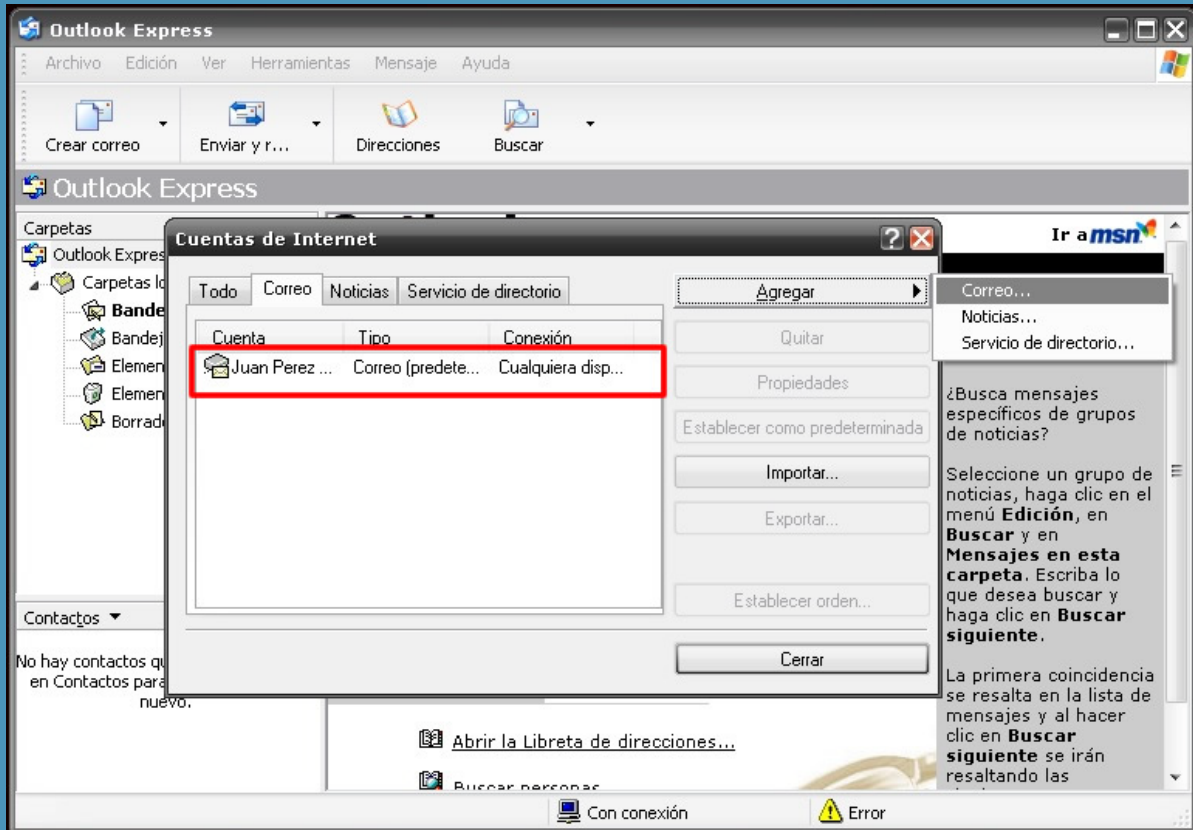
Outlook Express

Archivo Edición Ver Herramientas Mensaje Ayuda

Crear correo
Enviar y r...
Direcciones
Buscar

Outlook Express

Carpetas
Outlook Expres
Carpetas lo
Bande
Bandej
Elemen
Elemen
Borrad

Contactos ▼

No hay contactos qu en Contactos para nuevo.

Cuentas de Internet

Todo | Correo | Noticias | Servicio de directorio

| Cuenta | Tipo | Conexión |
|---|---|---|
| Juan Perez ... | Correo (predete... | Cualquiera disp... |

Agregar
Quitar
Propiedades
Establecer como predeterminada
Importar...
Exportar...
Establecer orden...
Cerrar

Correo...
Noticias...
Servicio de directorio...

Ir a msn

¿Busca mensajes específicos de grupos de noticias?

Seleccione un grupo de noticias, haga clic en el menú **Edición**, en **Buscar** y en **Mensajes en esta carpeta**. Escriba lo que desea buscar y haga clic en **Buscar siguiente**.

La primera coincidencia se resalta en la lista de mensajes y al hacer clic en **Buscar siguiente** se irán resaltando las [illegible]

Abrir la Libreta de direcciones...
Buscar personas...

Con conexión
Error